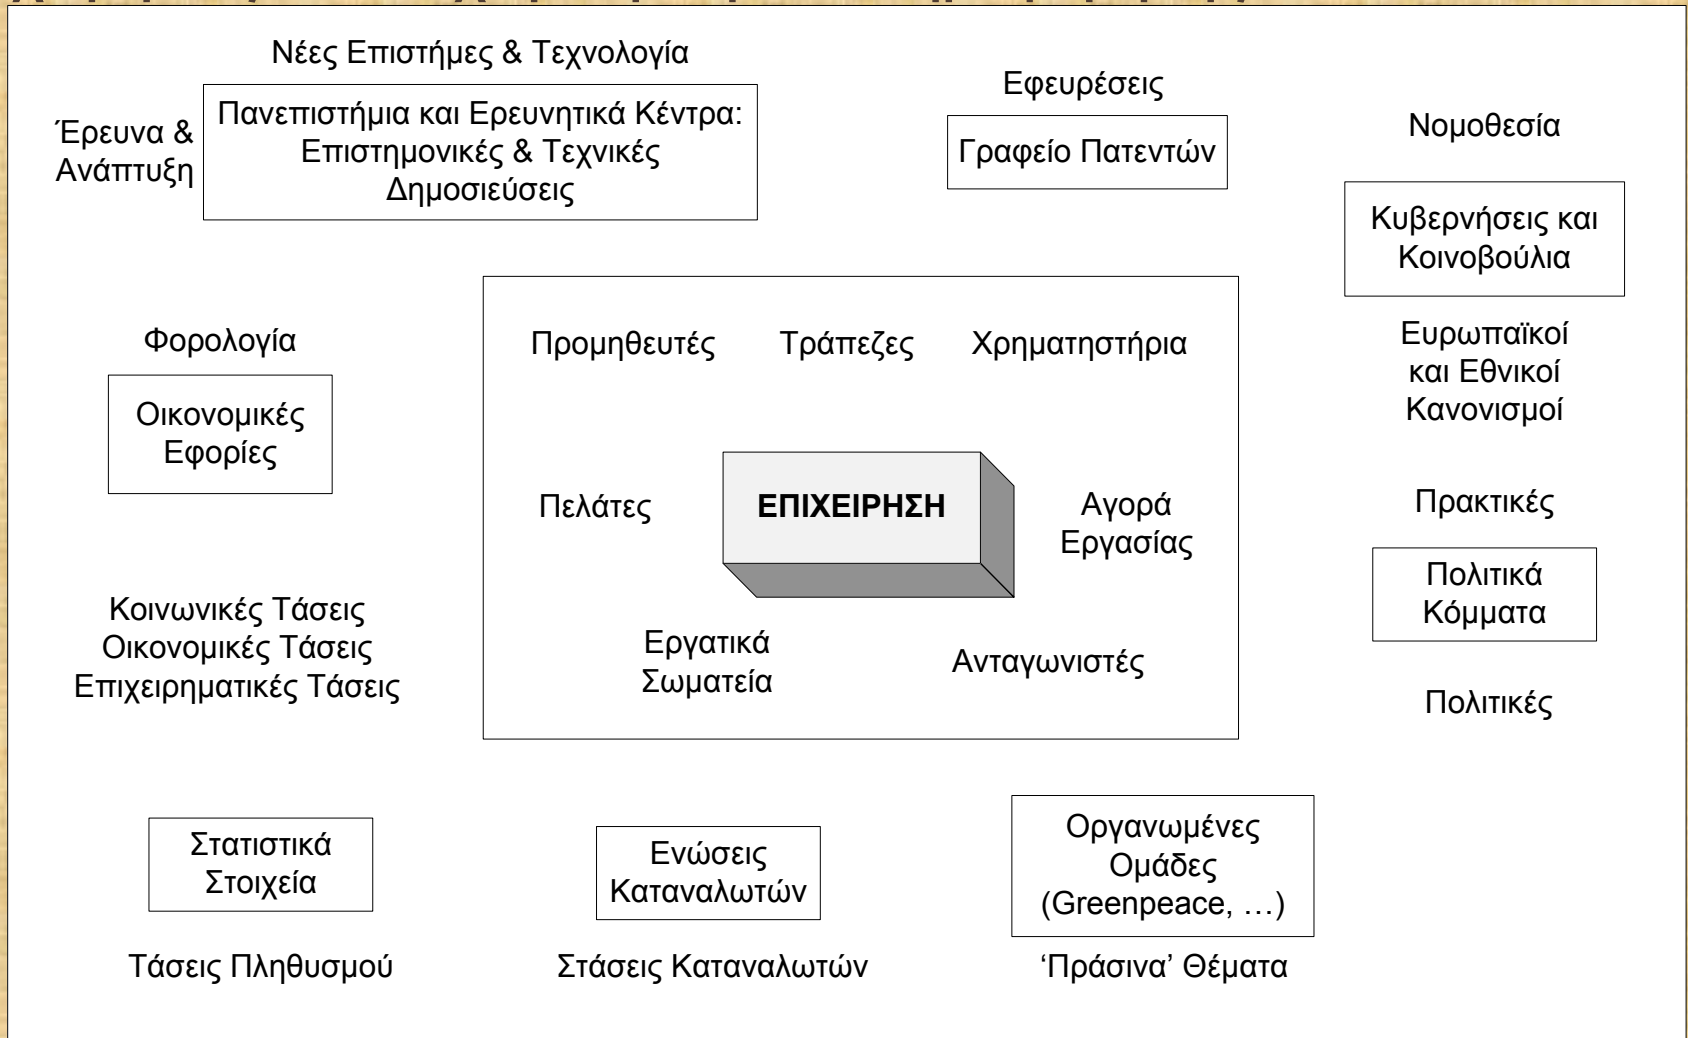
Νέες Επιστήμες & Τεχνολογία

Έρευνα & Ανάπτυξη

Πανεπιστήμια και Ερευνητικά Κέντρα: Επιστημονικές & Τεχνικές Δημοσιεύσεις

Εφευρέσεις

Γραφείο Πατεντών

Νομοθεσία

Κυβερνήσεις και Κοινοβούλια

Ευρωπαϊκοί και Εθνικοί Κανονισμοί

Φορολογία

Οικονομικές Εφορίες

Προμηθευτές

Τράπεζες

Χρηματηστήρια

Πελάτες

ΕΠΙΧΕΙΡΗΣΗ

Αγορά Εργασίας

Εργατικά Σωματεία

Ανταγωνιστές

Πρακτικές

Πολιτικά Κόμματα

Πολιτικές

Κοινωνικές Τάσεις
Οικονομικές Τάσεις
Επιχειρηματικές Τάσεις

Στατιστικά Στοιχεία

Τάσεις Πληθυσμού

Ενώσεις Καταναλωτών

Στάσεις Καταναλωτών

Οργανωμένες Ομάδες (Greenpeace, …)

'Πράσινα' Θέματα